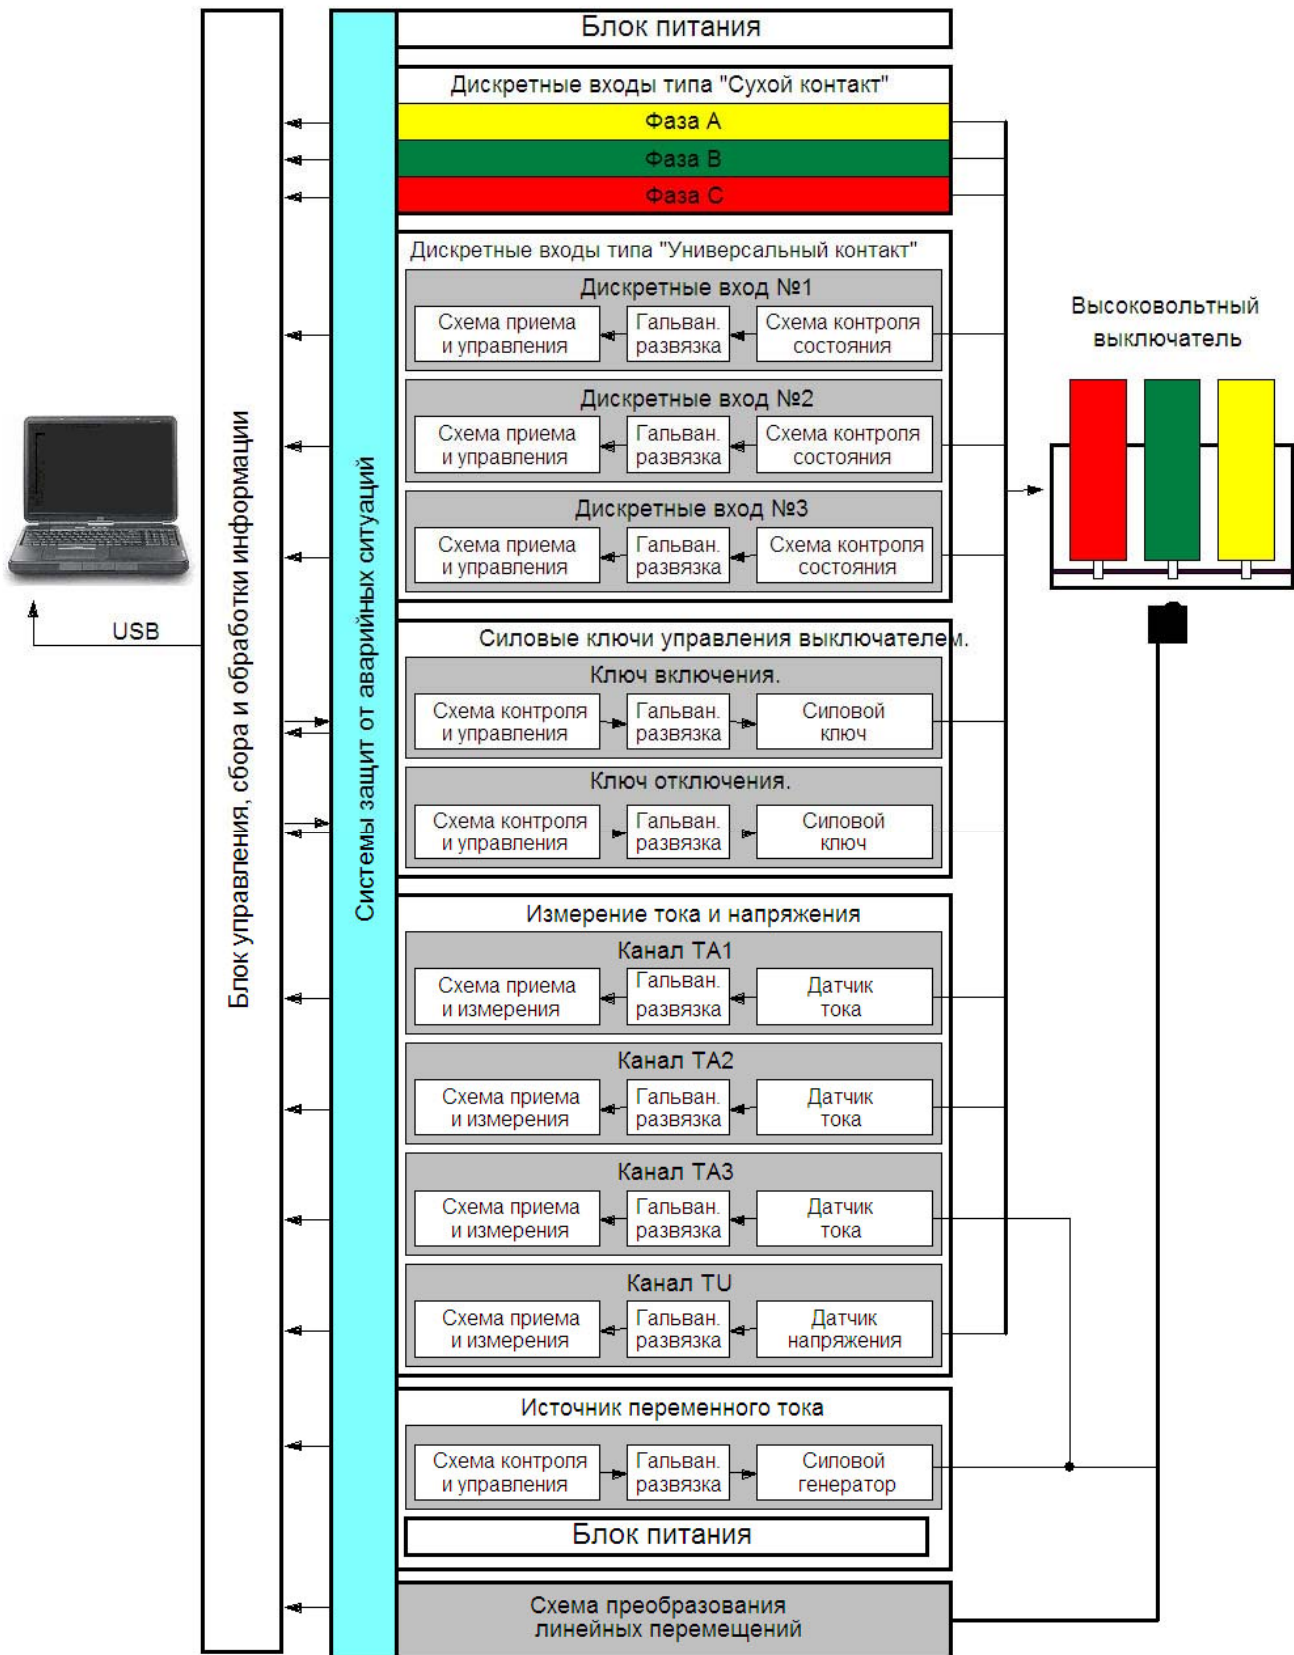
Блок питания

Дискретные входы типа "Сухой контакт"

Фаза A

Фаза B

Фаза C

Дискретные входы типа "Универсальный контакт"

Дискретные вход №1

Схема приема и управления | Гальван. развязка | Схема контроля состояния

Дискретные вход №2

Схема приема и управления | Гальван. развязка | Схема контроля состояния

Дискретные вход №3

Схема приема и управления | Гальван. развязка | Схема контроля состояния

Высоковольтный выключатель

USB

Блок управления, сбора и обработки информации

Системы защит от аварийных ситуаций

Силовые ключи управления выключателем.

Ключ включения.

Схема контроля и управления | Гальван. развязка | Силовой ключ

Ключ отключения.

Схема контроля и управления | Гальван. развязка | Силовой ключ

Измерение тока и напряжения

Канал TA1

Схема приема и измерения | Гальван. развязка | Датчик тока

Канал TA2

Схема приема и измерения | Гальван. развязка | Датчик тока

Канал TA3

Схема приема и измерения | Гальван. развязка | Датчик тока

Канал TU

Схема приема и измерения | Гальван. развязка | Датчик напряжения

Источник переменного тока

Схема контроля и управления | Гальван. развязка | Силовой генератор

Блок питания

Схема преобразования линейных перемещений